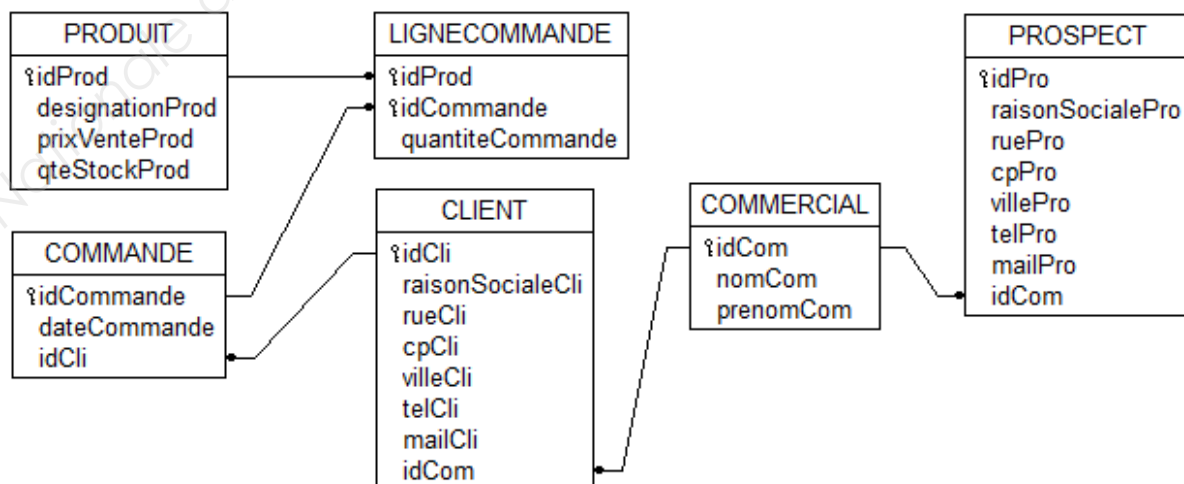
PRODUIT
idProd
designationProd
prixVenteProd
qteStockProd

LIGNECOMMANDE
idProd
idCommande
quantiteCommande

PROSPECT
idPro
raisonSocialePro
ruePro
cpPro
villePro
telPro
mailPro
idCom

COMMANDE
idCommande
dateCommande
idCli

CLIENT
idCli
raisonSocialeCli
rueCli
cpCli
villeCli
telCli
mailCli
idCom

COMMERCIAL
idCom
nomCom
prenomCom